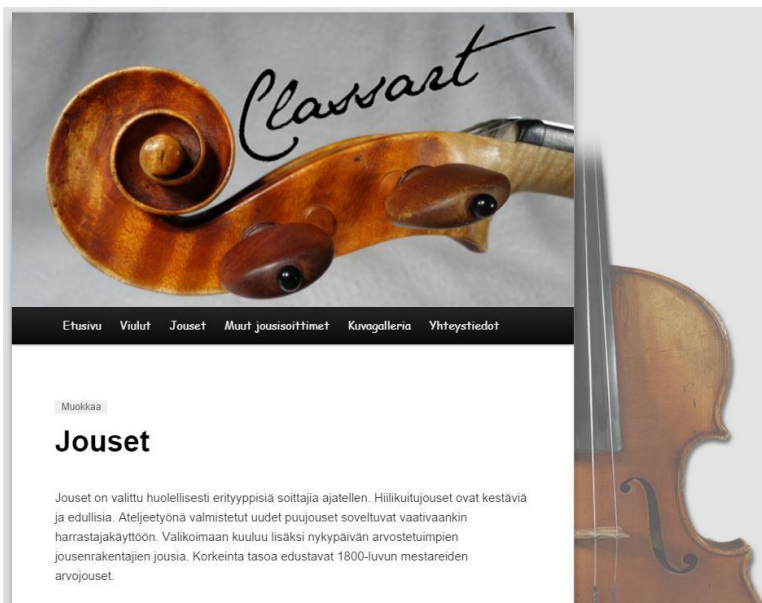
Classart

Etusivu Viulut Jouset Muut jousisoittimet Kuvagalleria Yhteystiedot

Muokkaa

Jouset

Jouset on valittu huolellisesti erityyppisiä soittajia ajatellen. Hiilikuitujouset ovat kestäviä ja edullisia. Ateljeetyönä valmistetut uudet puujouset soveltuvat vaativaankin harrastajakäyttöön. Valikoimaan kuuluu lisäksi nykypäivän arvostetuimpien jousenrakentajien jousia. Korkeinta tasoa edustavat 1800-luvun mestareiden arvojouset.